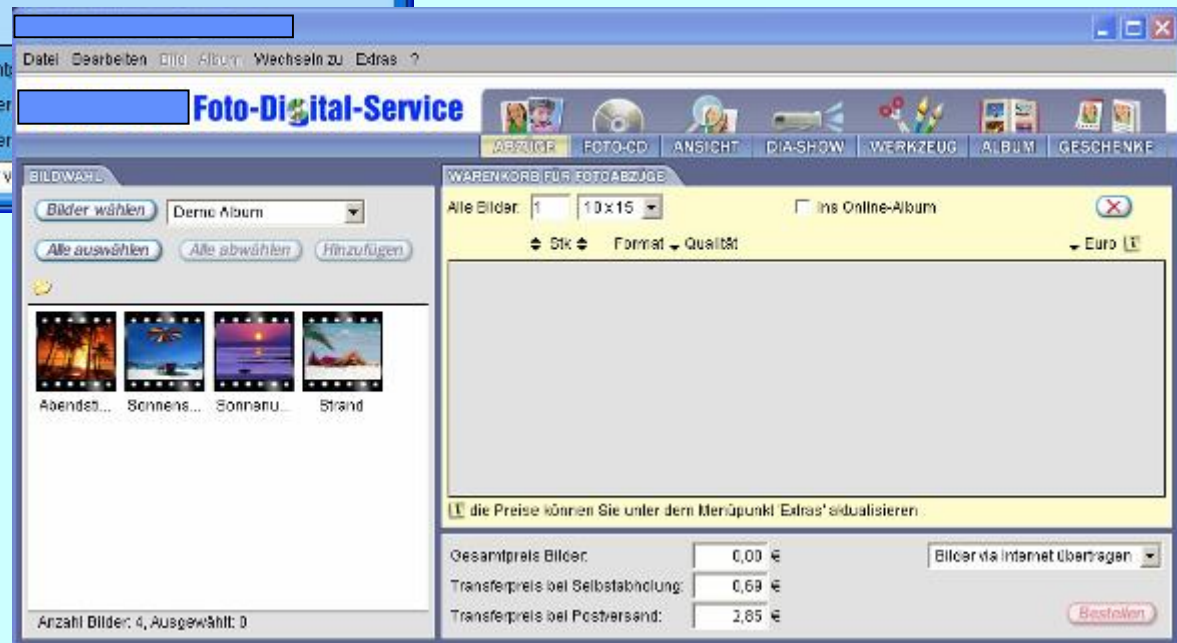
Datei Bearbeiten Bild Album Wechseln zu Extras ?

Foto-Digital-Service

ABZÜGE FOTO-CD ANSICHT DIA-SHOW WERKZEUG ALBUM GESCHENKE

BILDWAHL

Bilder wählen Demo Album

Alle auswählen Alle abwählen Hinzufügen

Abendst... Sonnens... Sonnenu... Strand

Anzahl Bilder: 4, Ausgewählt: 0

WARENKORB FÜR FOTOABZÜGE

Alle Bilder: 1 10x15 Ins Online-Album

Stk Format Qualität Euro

die Preise können Sie unter dem Menüpunkt 'Extras' aktualisieren

Gesamtpreis Bilder: 0,00 €

Transferpreis bei Selbstabholung: 0,69 €

Transferpreis bei Postversand: 2,85 €

Bilder via Internet übertragen

Bestellen